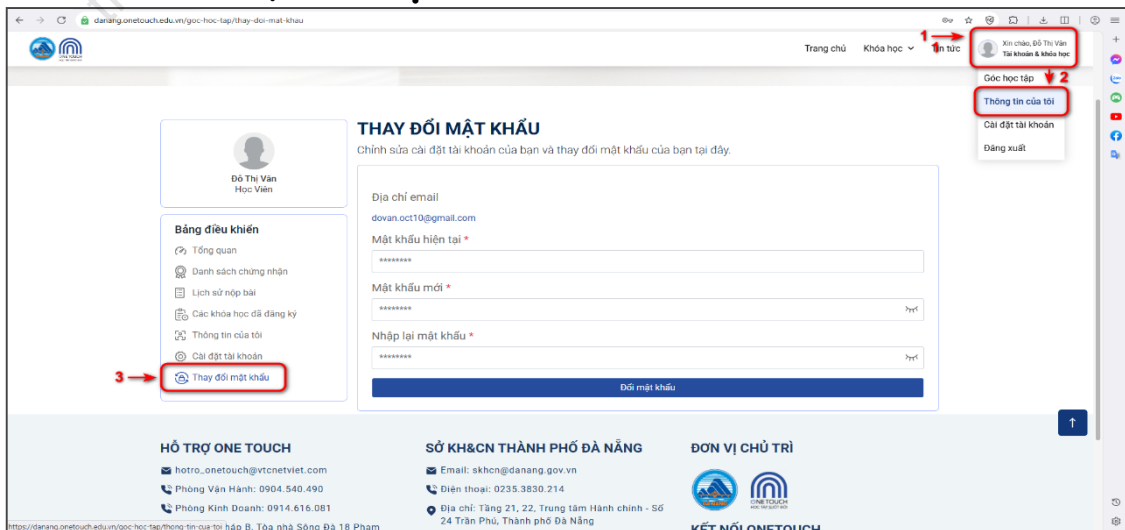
danang.onetouch.edu.vn/goc-hoc-tap/thay-doi-mat-khau

ONE TOUCH

Trang chủ Khóa học Tin tức

Xin chào, Đỗ Thị Vân
Tài khoản & khóa học

1

Góc học tập

2

Thông tin của tôi

Cài đặt tài khoản

Đăng xuất

Đỗ Thị Vân
Học Viên

Bảng điều khiển

Tổng quan

Danh sách chứng nhận

Lịch sử nộp bài

Các khóa học đã đăng ký

Thông tin của tôi

Cài đặt tài khoản

3

Thay đổi mật khẩu

THAY ĐỔI MẬT KHẨU

Chỉnh sửa cài đặt tài khoản của bạn và thay đổi mật khẩu của bạn tại đây.

Địa chỉ email

dovan.oct10@gmail.com

Mật khẩu hiện tại *

********

Mật khẩu mới *

********

Nhập lại mật khẩu *

********

Đổi mật khẩu

HỖ TRỢ ONE TOUCH

hotro_onetouch@vtcnetviet.com

Phòng Vận Hành: 0904.540.490

Phòng Kinh Doanh: 0914.616.081

https://danang.onetouch.edu.vn/goc-hoc-tap/thong-tin-cua-toi háp B, Tòa nhà Sông Đà 18 Phạm

SỞ KH&CN THÀNH PHỐ ĐÀ NẴNG

Email: skhcn@danang.gov.vn

Điện thoại: 0235.3830.214

Địa chỉ: Tầng 21, 22, Trung tâm Hành chính - Số 24 Trần Phú, Thành phố Đà Nẵng

ĐƠN VỊ CHỦ TRÌ

ONE TOUCH

KẾT NỐI ONETOUCH